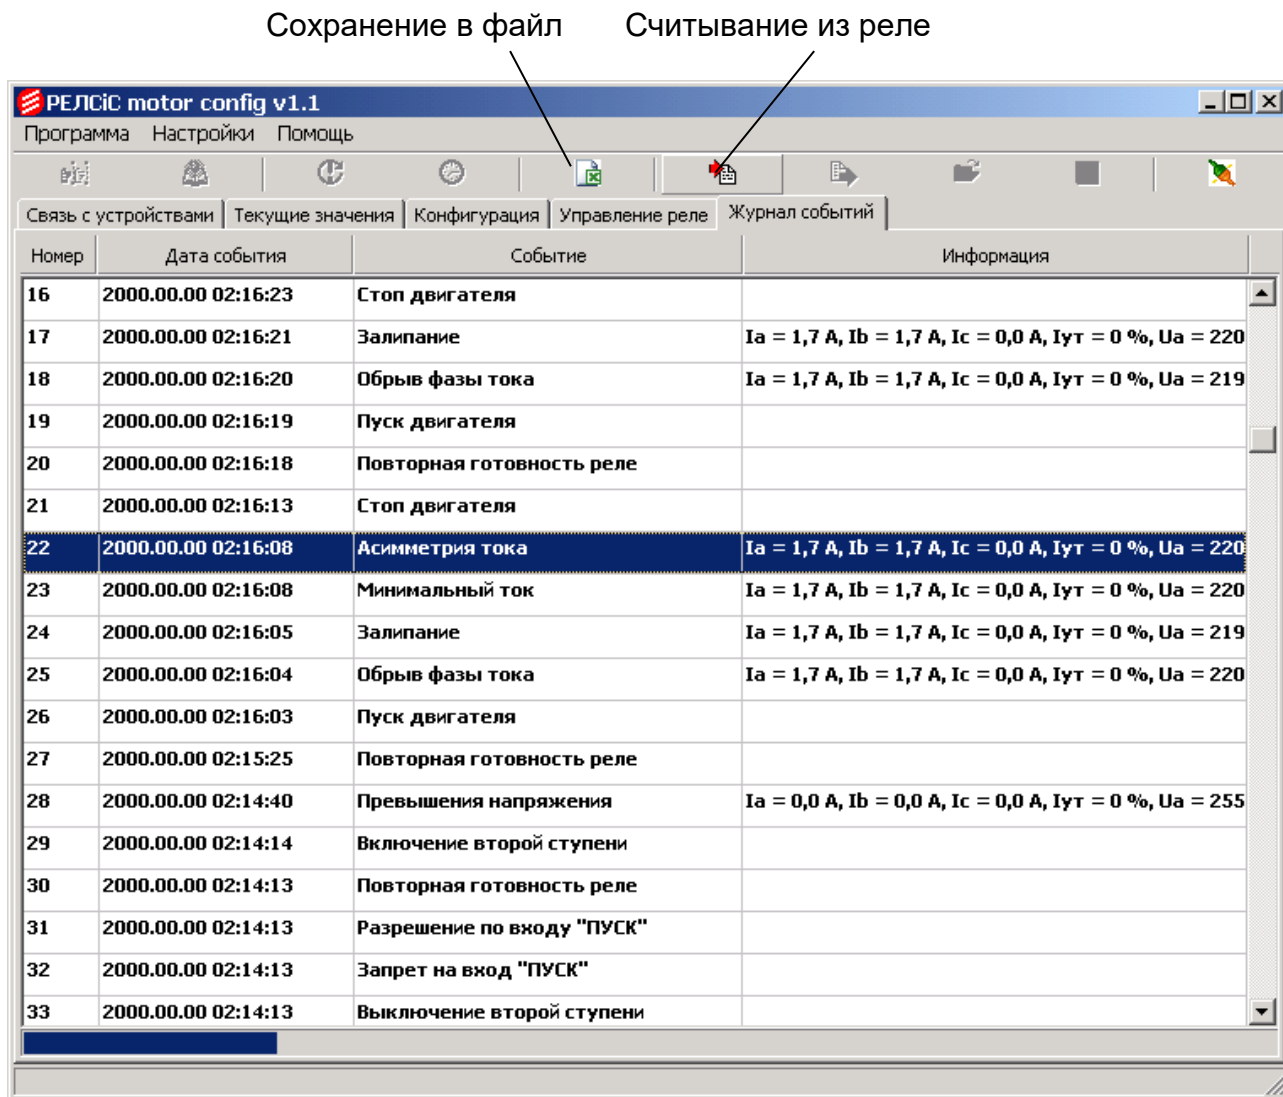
Сохранение в файл Считывание из реле

РЕЛСiС motor config v1.1

Программа Настройки Помощь

Связь с устройствами | Текущие значения | Конфигурация | Управление реле | Журнал событий

| Номер | Дата события | Событие | Информация |
|---|---|---|---|
| 16 | 2000.00.00 02:16:23 | Стоп двигателя | |
| 17 | 2000.00.00 02:16:21 | Залипание | Ia = 1,7 A, Ib = 1,7 A, Ic = 0,0 A, Iут = 0 %, Ua = 220 |
| 18 | 2000.00.00 02:16:20 | Обрыв фазы тока | Ia = 1,7 A, Ib = 1,7 A, Ic = 0,0 A, Iут = 0 %, Ua = 219 |
| 19 | 2000.00.00 02:16:19 | Пуск двигателя | |
| 20 | 2000.00.00 02:16:18 | Повторная готовность реле | |
| 21 | 2000.00.00 02:16:13 | Стоп двигателя | |
| 22 | 2000.00.00 02:16:08 | Асимметрия тока | Ia = 1,7 A, Ib = 1,7 A, Ic = 0,0 A, Iут = 0 %, Ua = 220 |
| 23 | 2000.00.00 02:16:08 | Минимальный ток | Ia = 1,7 A, Ib = 1,7 A, Ic = 0,0 A, Iут = 0 %, Ua = 220 |
| 24 | 2000.00.00 02:16:05 | Залипание | Ia = 1,7 A, Ib = 1,7 A, Ic = 0,0 A, Iут = 0 %, Ua = 219 |
| 25 | 2000.00.00 02:16:04 | Обрыв фазы тока | Ia = 1,7 A, Ib = 1,7 A, Ic = 0,0 A, Iут = 0 %, Ua = 220 |
| 26 | 2000.00.00 02:16:03 | Пуск двигателя | |
| 27 | 2000.00.00 02:15:25 | Повторная готовность реле | |
| 28 | 2000.00.00 02:14:40 | Превышения напряжения | Ia = 0,0 A, Ib = 0,0 A, Ic = 0,0 A, Iут = 0 %, Ua = 255 |
| 29 | 2000.00.00 02:14:14 | Включение второй ступени | |
| 30 | 2000.00.00 02:14:13 | Повторная готовность реле | |
| 31 | 2000.00.00 02:14:13 | Разрешение по входу "ПУСК" | |
| 32 | 2000.00.00 02:14:13 | Запрет на вход "ПУСК" | |
| 33 | 2000.00.00 02:14:13 | Выключение второй ступени | |